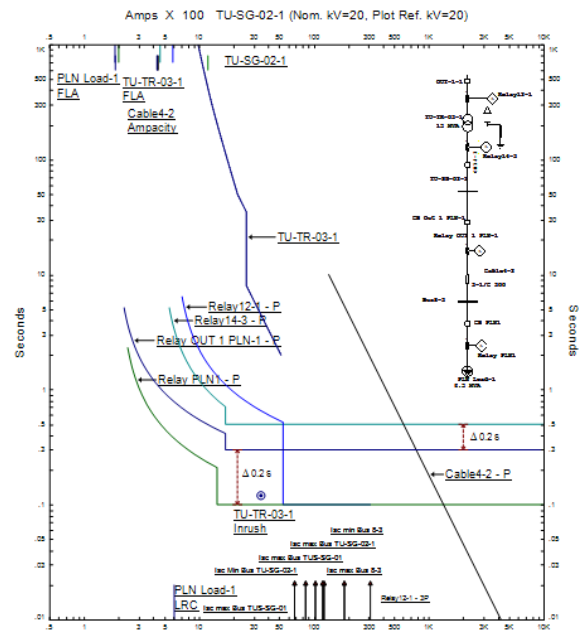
Amps X 100 TU-SG-02-1 (Nom. kV=20, Plot Ref. kV=20)

1 3 5 10 30 50 100 300 500 1K 3K 5K 10K

1K
500
300
100
50
30
10
5
3
1
.5
.3
.1
.05
.03
.01

Seconds

Seconds

PLN Load-1 FLA

TU-TR-03-1 FLA

Cable4-2 Ampacity

TU-SG-02-1

TU-TR-03-1

Relay12-1 - P

Relay14-3 - P

Relay OUT 1 PLN-1 - P

Relay PLN1 - P

Δ 0.2 s

Δ 0.2 s

Cable4-2 - P

TU-TR-03-1 Inrush

PLN Load-1 LRC

Isc min Bus 8-3

Isc max Bus TU-SG-02-1

Isc max Bus TUS-SG-01

Isc Min Bus TU-SG-02-1

Isc max Bus 8-3

Isc max Bus TUS-SG-01

Relay12-1 - 3P

OUT-1-1

Relay12-1

TU-TR-03-1
12 MVA

Relay14-3

TU-SG-02-1

CB Out 1 PLN-1

Relay OUT 1 PLN-1

Cable4-2
3-1/C 300

Bus8-3

CB PLN1

Relay PLN1

PLN Load-1
8.2 MVA

.5 1 3 5 10 30 50 100 300 500 1K 3K 5K 10K